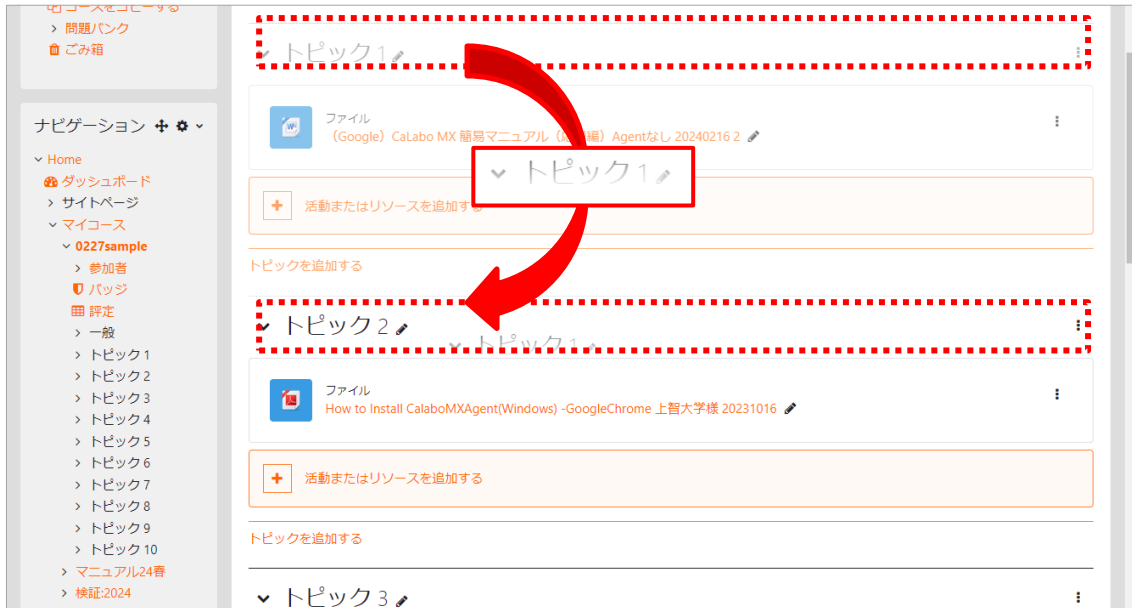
コースをコピーする
問題バンク
ごみ箱

ナビゲーション

Home
ダッシュボード
サイトページ
マイコース
0227sample
参加者
バッジ
評定
一般
トピック 1
トピック 2
トピック 3
トピック 4
トピック 5
トピック 6
トピック 7
トピック 8
トピック 9
トピック 10
マニュアル24春
検証:2024

トピック 1

ファイル
（Google）CaLabo MX 簡易マニュアル（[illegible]編）Agentなし 20240216 2

トピック 1

活動またはリソースを追加する

トピックを追加する

トピック 2

トピック 1

ファイル
How to Install CalaboMXAgent(Windows) -GoogleChrome 上智大学様 20231016

活動またはリソースを追加する

トピックを追加する

トピック 3